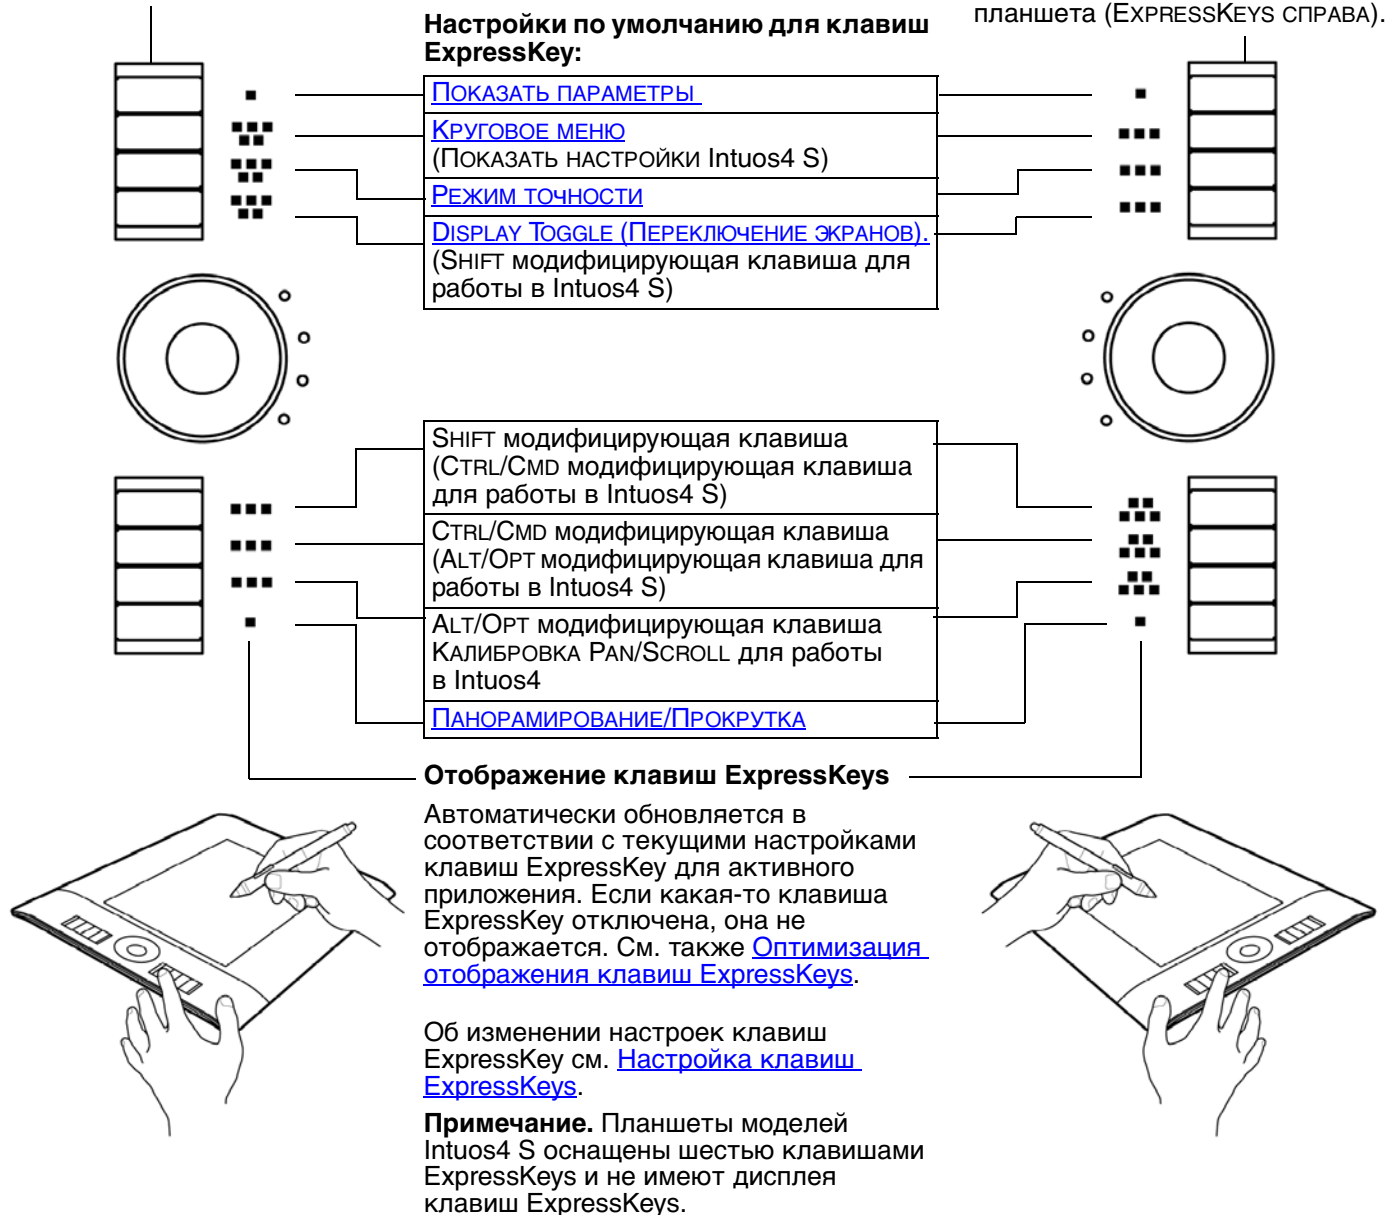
планшета (EXPRESSKEYS СПРАВА).

**Настройки по умолчанию для клавиш ExpressKey:**

| |
|---|
| Показать параметры |
| Круговое меню (Показать настройки Intuos4 S) |
| Режим точности |
| Display Toggle (Переключение экранов). (Shift модифицирующая клавиша для работы в Intuos4 S) |

| |
|---|
| Shift модифицирующая клавиша (Ctrl/Cmd модифицирующая клавиша для работы в Intuos4 S) |
| Ctrl/Cmd модифицирующая клавиша (Alt/Opt модифицирующая клавиша для работы в Intuos4 S) |
| Alt/Opt модифицирующая клавиша Калибровка Pan/Scroll для работы в Intuos4 |
| Панорамирование/Прокрутка |

**Отображение клавиш ExpressKeys**

Автоматически обновляется в соответствии с текущими настройками клавиш ExpressKey для активного приложения. Если какая-то клавиша ExpressKey отключена, она не отображается. См. также Оптимизация отображения клавиш ExpressKeys.

Об изменении настроек клавиш ExpressKey см. Настройка клавиш ExpressKeys.

**Примечание.** Планшеты моделей Intuos4 S оснащены шестью клавишами ExpressKeys и не имеют дисплея клавиш ExpressKeys.